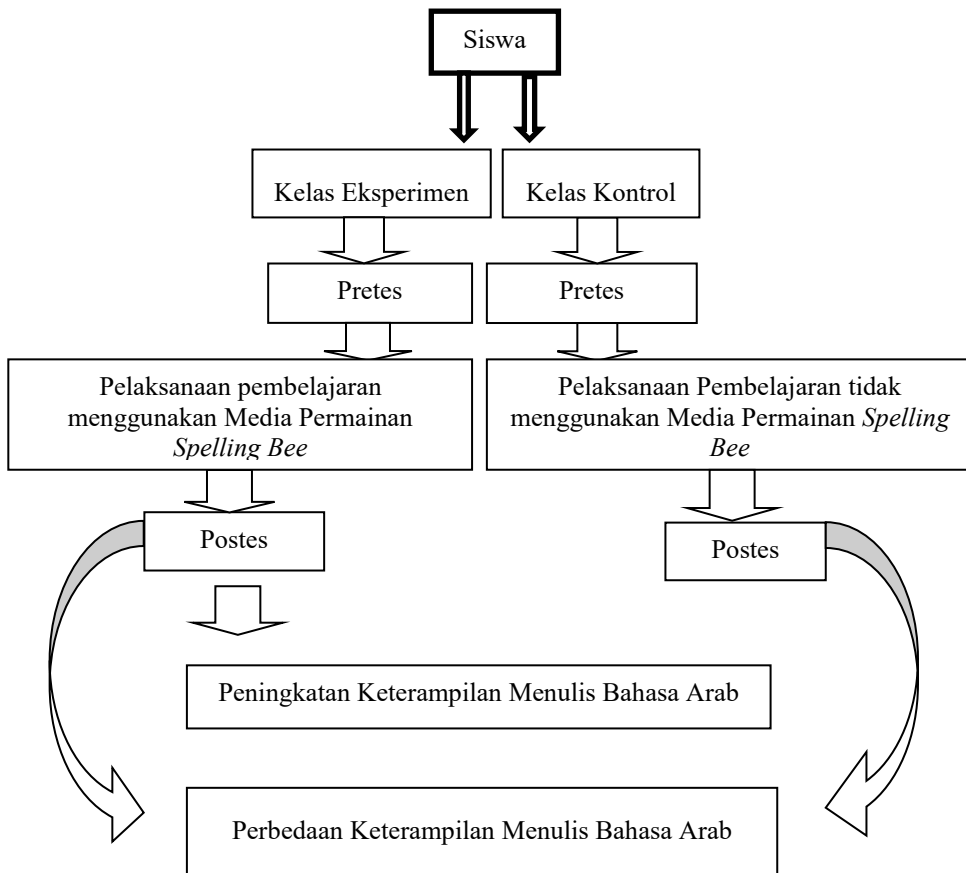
Siswa

Kelas Eksperimen

Kelas Kontrol

Pretes

Pretes

Pelaksanaan pembelajaran menggunakan Media Permainan *Spelling Bee*

Pelaksanaan Pembelajaran tidak menggunakan Media Permainan *Spelling Bee*

Postes

Postes

Peningkatan Keterampilan Menulis Bahasa Arab

Perbedaan Keterampilan Menulis Bahasa Arab